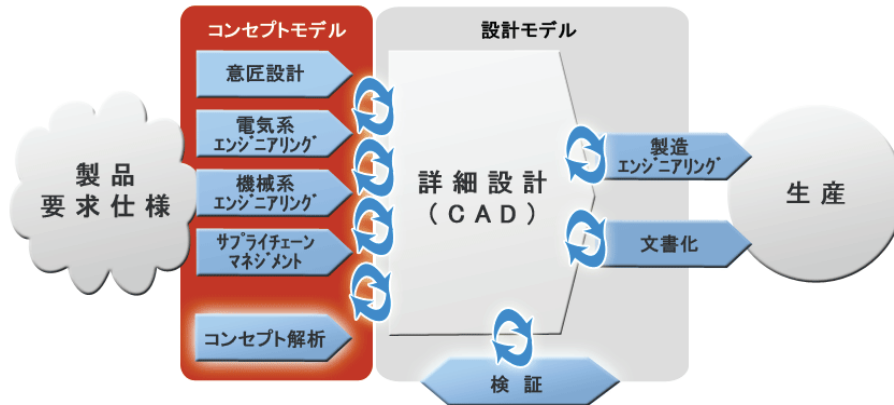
製品
要求仕様

コンセプトモデル

意匠設計

電気系
エンジニアリング

機械系
エンジニアリング

サプライチェーン
マネジメント

コンセプト解析

設計モデル

詳細設計
（CAD）

検証

製造
エンジニアリング

文書化

生産